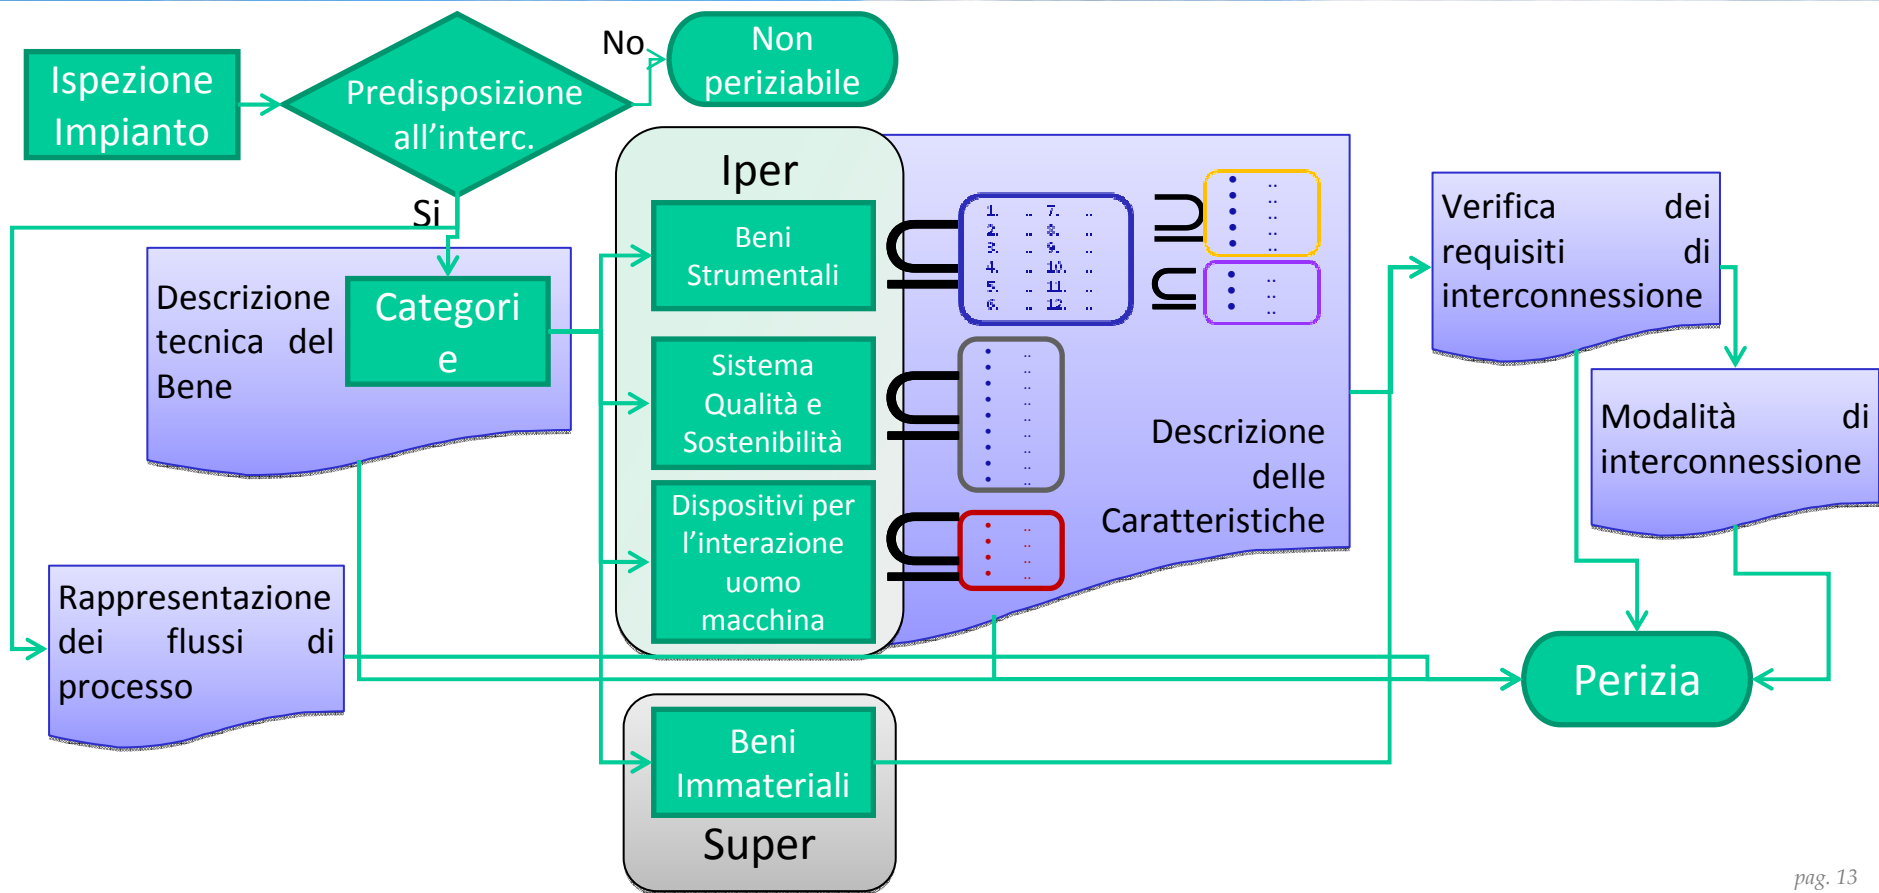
Ispezione Impianto

Predisposizione all’interc.

No

Non periziabile

Si

Descrizione tecnica del Bene

Categori e

Iper

Beni Strumentali

Sistema Qualità e Sostenibilità

Dispositivi per l’interazione uomo macchina

$\subseteq$

1. .. 7. ..
2. .. 8. ..
3. .. 9. ..
4. .. 10. ..
5. .. 11. ..
6. .. 12. ..

$\supseteq$

$\subseteq$

$\subseteq$

$\subseteq$

Descrizione delle Caratteristiche

Verifica dei requisiti di interconnessione

Modalità di interconnessione

Rappresentazione dei flussi di processo

Perizia

Beni Immateriali

Super

pag. 13